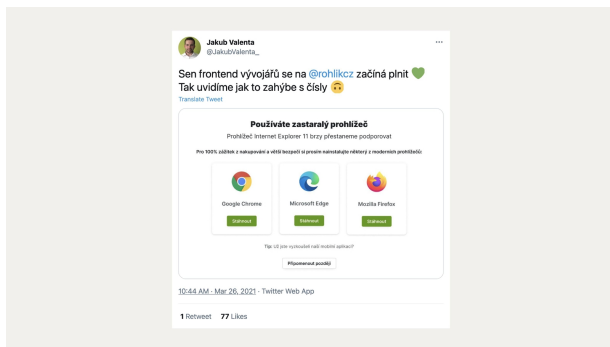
Jakub Valenta
@JakubValenta_

Sen frontend vývojářů se na @rohlikcz začíná plnit 💚
Tak uvidíme jak to zahýbe s čísly 🙃

Translate Tweet

Používáte zastaralý prohlížeč

Prohlížeč Internet Explorer 11 brzy přestaneme podporovat

Pro 100% zážitek z nakupování a větší bezpečí si prosím nainstalujte některý z moderních prohlížečů

Google Chrome
Stáhnout

Microsoft Edge
Stáhnout

Mozilla Firefox
Stáhnout

Tip: Už jste vyzkoušeli naši mobilní aplikaci?

Připomenout později

10:44 AM · Mar 26, 2021 · Twitter Web App

1 Retweet 77 Likes